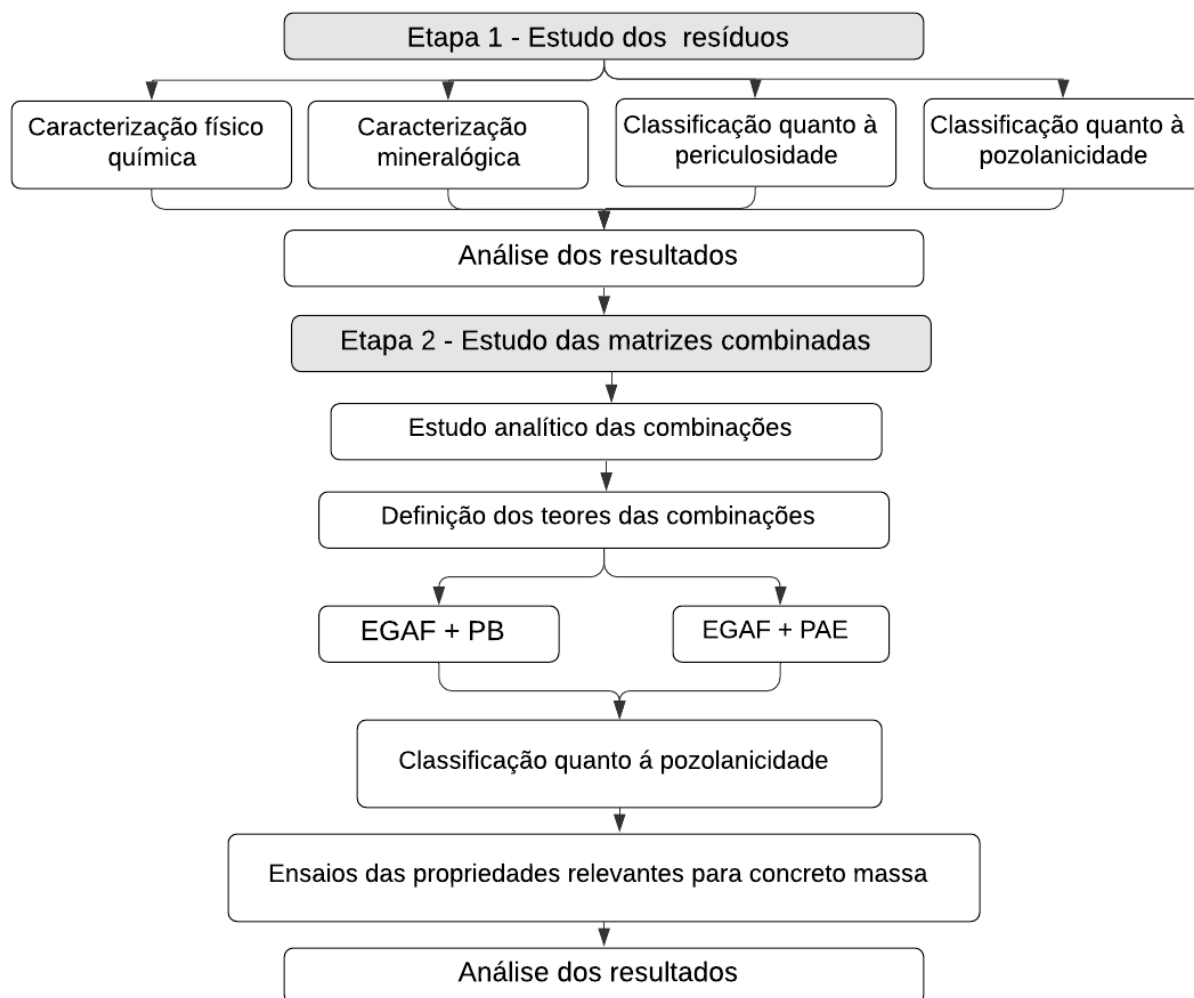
Etapa 1 - Estudo dos resíduos

Caracterização físico química

Caracterização mineralógica

Classificação quanto à periculosidade

Classificação quanto à pozolanicidade

Análise dos resultados

Etapa 2 - Estudo das matrizes combinadas

Estudo analítico das combinações

Definição dos teores das combinações

EGAF + PB

EGAF + PAE

Classificação quanto á pozolanicidade

Ensaios das propriedades relevantes para concreto massa

Análise dos resultados